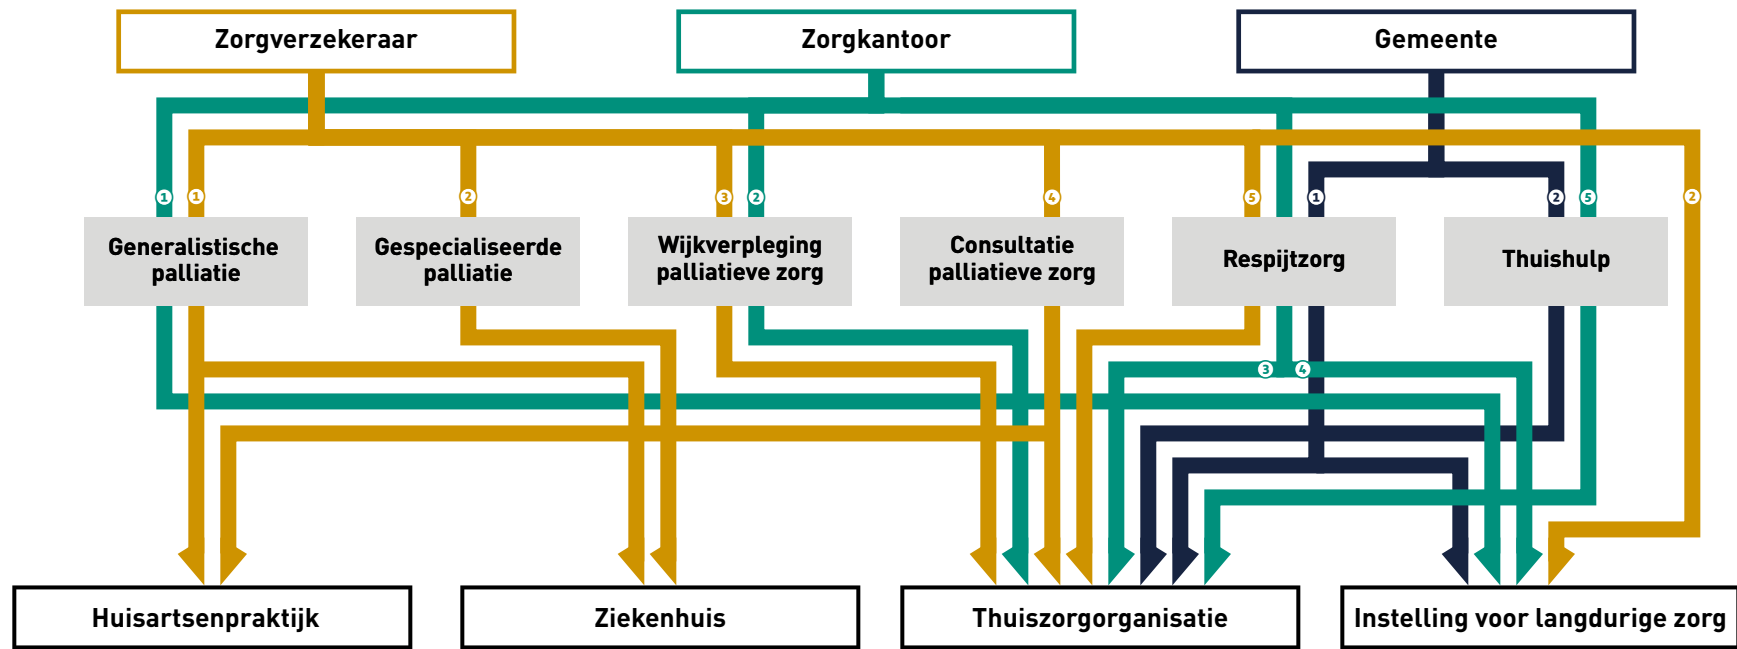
Zorgverzekeraar

Zorgkantoor

Gemeente

1 1 2 3 2 4 5 1 2 5 2

Generalistische palliatie

Gespecialiseerde palliatie

Wijkverpleging palliatieve zorg

Consultatie palliatieve zorg

Respijtzorg

Thuishulp

3 4

Huisartsenpraktijk

Ziekenhuis

Thuiszorgorganisatie

Instelling voor langdurige zorg